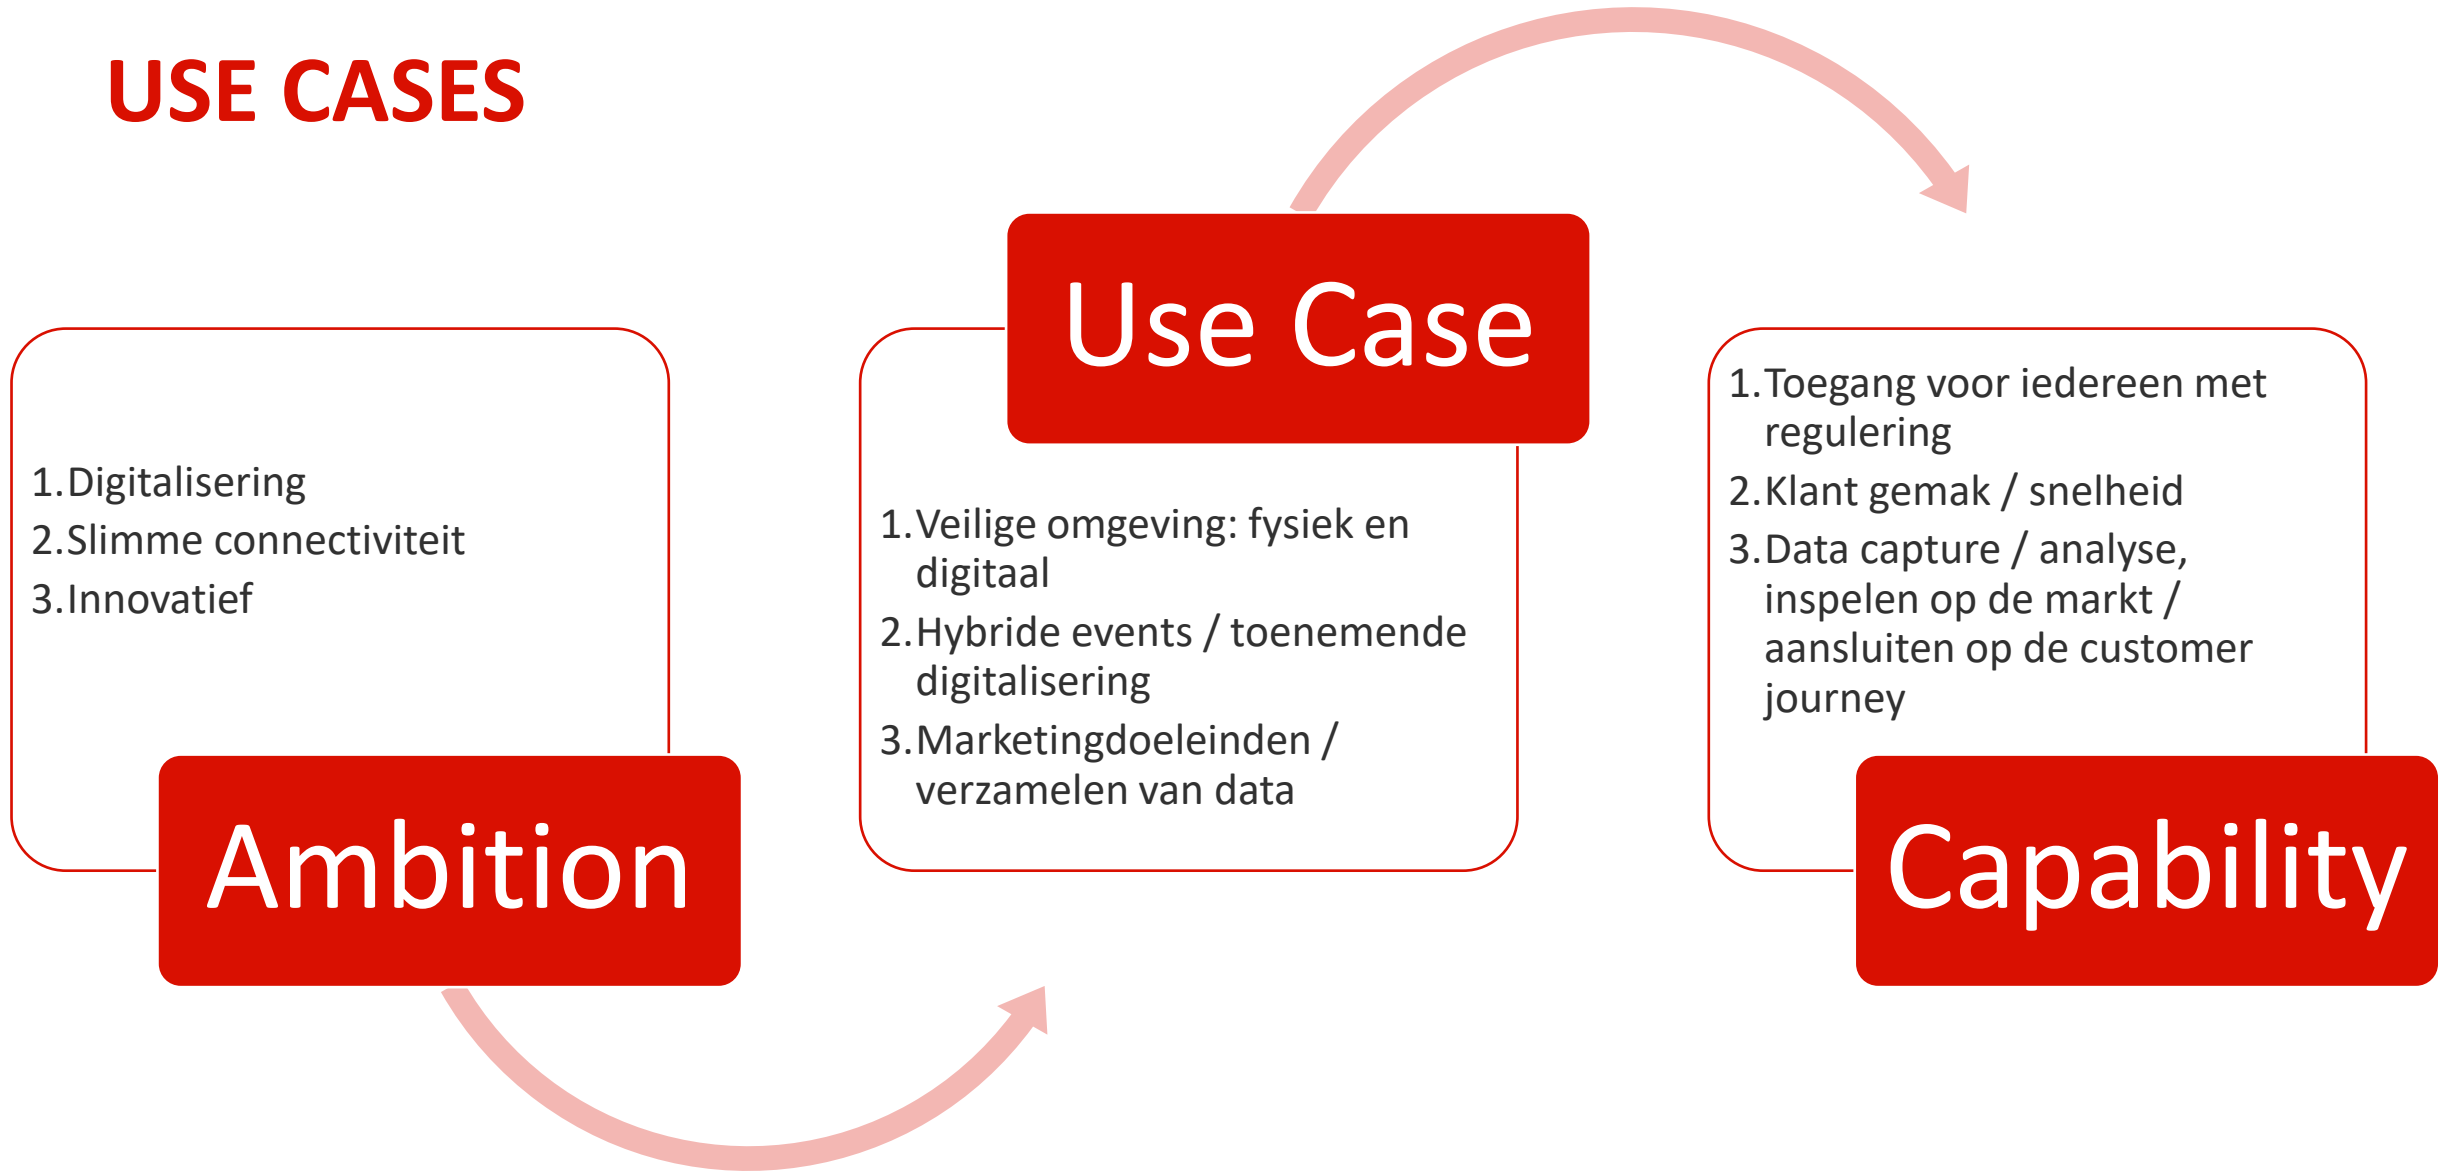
USE CASES

1. Digitalisering
2. Slimme connectiviteit
3. Innovatief

Ambition

Use Case

1. Veilige omgeving: fysiek en digitaal
2. Hybride events / toenemende digitalisering
3. Marketingdoeleinden / verzamelen van data

1. Toegang voor iedereen met regulering
2. Klant gemak / snelheid
3. Data capture / analyse, inspelen op de markt / aansluiten op de customer journey

Capability